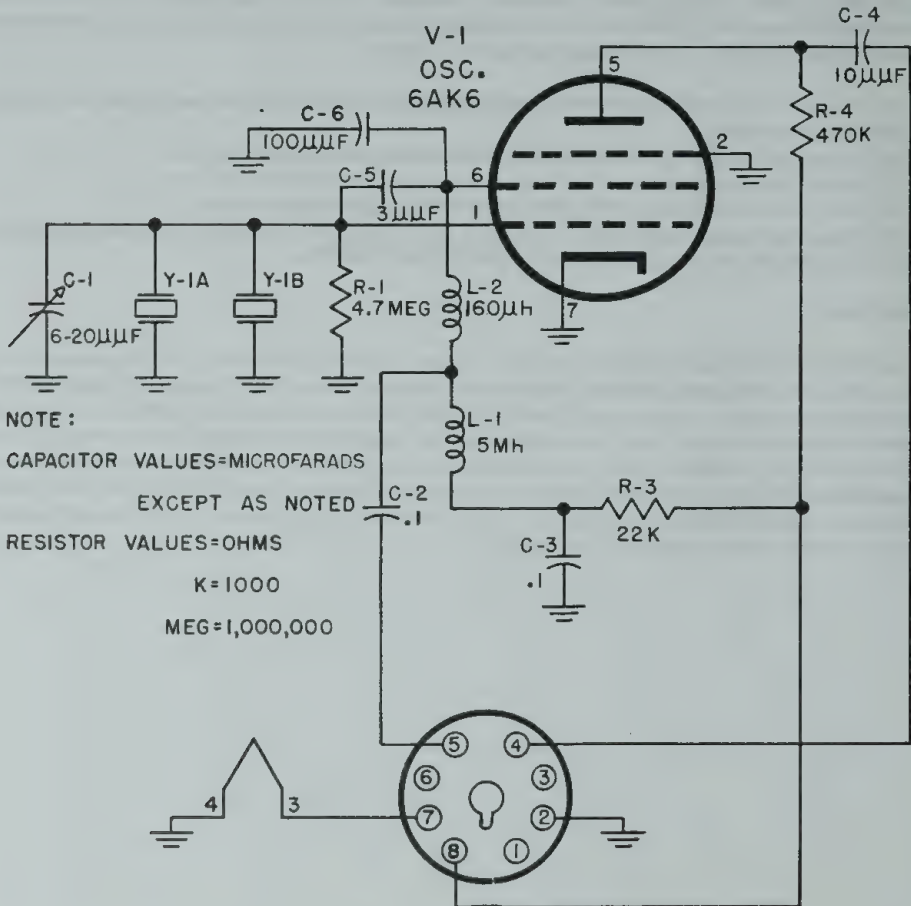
V-1
OSC.
6AK6

C-4
10µµF

5

R-4
470K

C-6
100µµF

2

C-5
3µµF

6

1

C-1
6-20µµF

Y-1A

Y-1B

R-1
4.7MEG

L-2
160µh

7

L-1
5Mh

NOTE:
CAPACITOR VALUES=MICROFARADS
EXCEPT AS NOTED
RESISTOR VALUES=OHMS
K=1000
MEG=1,000,000

C-2
.1

R-3
22K

C-3
.1

4

3

5

4

6

3

7

2

8

1